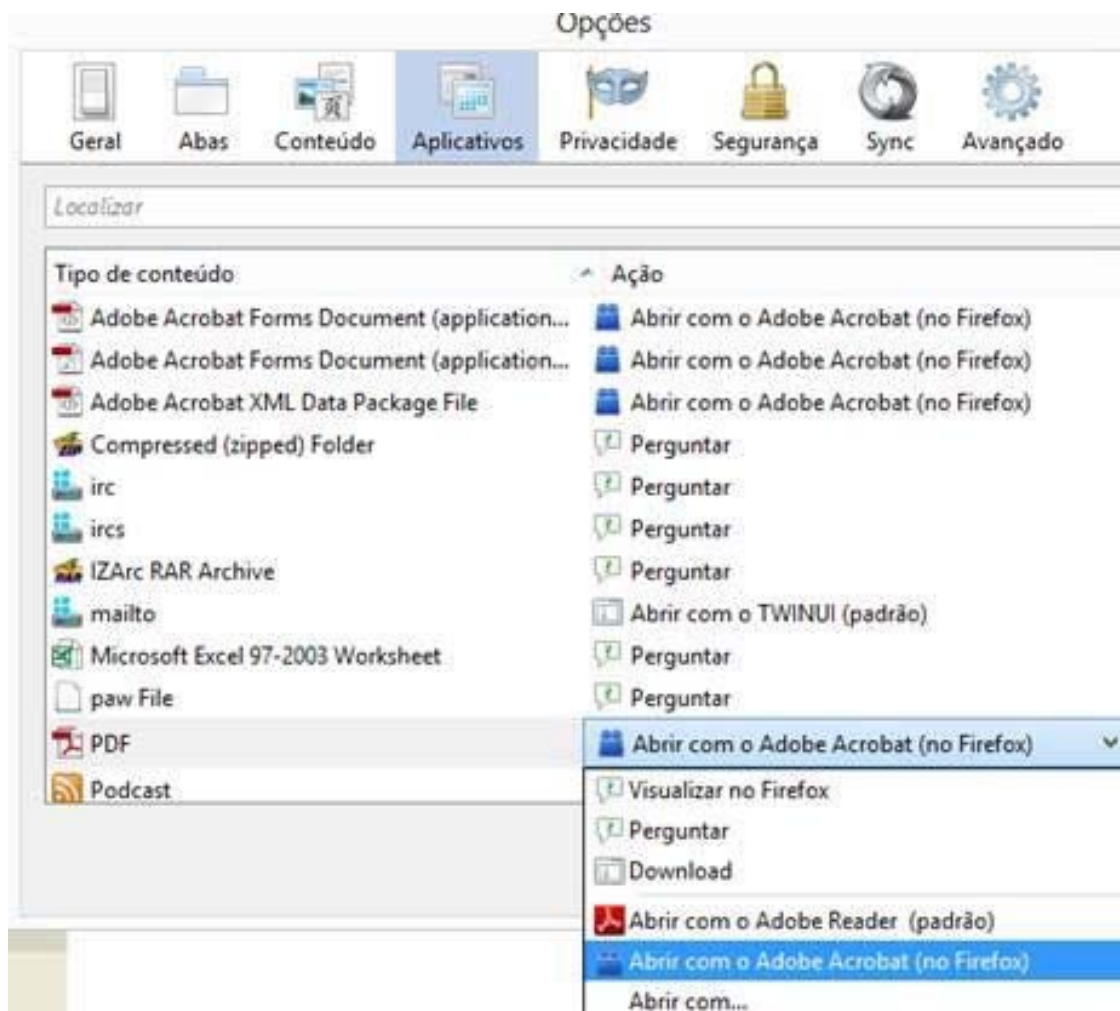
Opções

Geral Abas Conteúdo Aplicativos Privacidade Segurança Sync Avançado

Localizar

| Tipo de conteúdo | Ação |
|---|---|
| Adobe Acrobat Forms Document (application... | Abrir com o Adobe Acrobat (no Firefox) |
| Adobe Acrobat Forms Document (application... | Abrir com o Adobe Acrobat (no Firefox) |
| Adobe Acrobat XML Data Package File | Abrir com o Adobe Acrobat (no Firefox) |
| Compressed (zipped) Folder | Perguntar |
| irc | Perguntar |
| ircs | Perguntar |
| IZArc RAR Archive | Perguntar |
| mailto | Abrir com o TWINUI (padrão) |
| Microsoft Excel 97-2003 Worksheet | Perguntar |
| paw File | Perguntar |
| PDF | Abrir com o Adobe Acrobat (no Firefox) |
| Podcast | |

Visualizar no Firefox
Perguntar
Download
Abrir com o Adobe Reader (padrão)
Abrir com o Adobe Acrobat (no Firefox)
Abrir com...